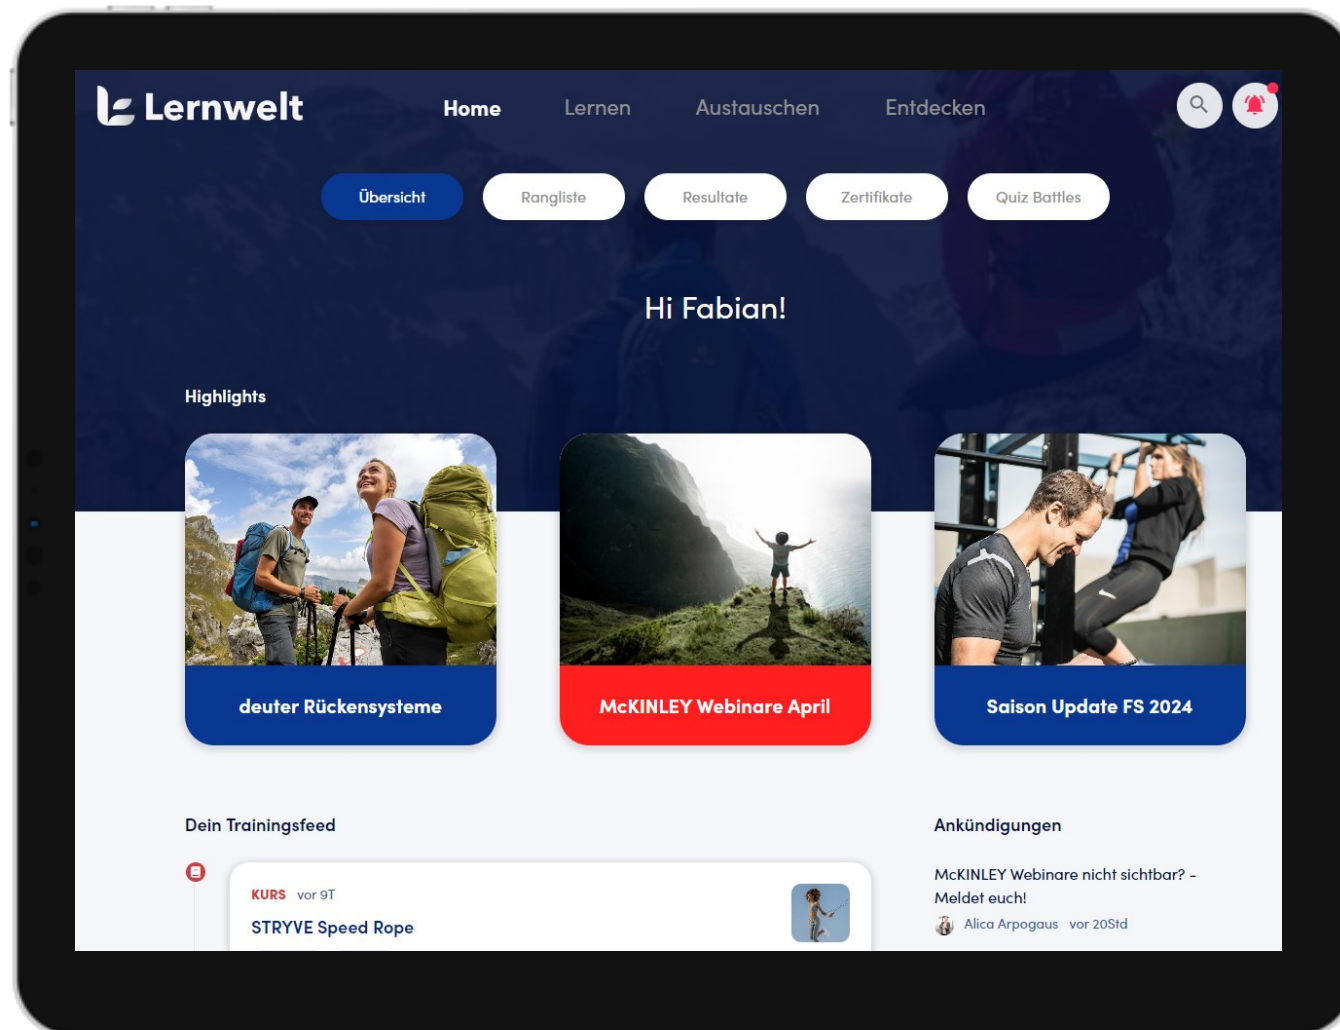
Lernwelt

Home Lernen Austauschen Entdecken

Übersicht Rangliste Resultate Zertifikate Quiz Battles

Hi Fabian!

Highlights

deuter Rückensysteme

McKINLEY Webinare April

Saison Update FS 2024

Dein Trainingsfeed

KURS vor 9T

STRYVE Speed Rope

Ankündigungen

McKINLEY Webinare nicht sichtbar? – Meldet euch!

Alica Arpogaus vor 20Std